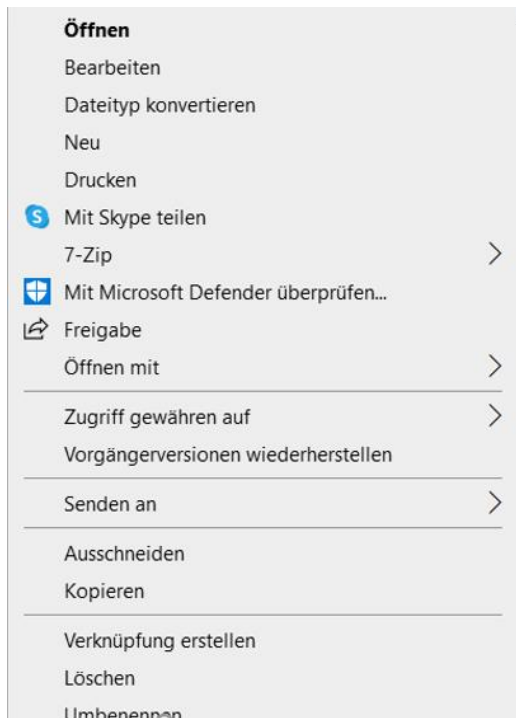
Öffnen
Bearbeiten
Dateityp konvertieren
Neu
Drucken
Mit Skype teilen
7-Zip
Mit Microsoft Defender überprüfen...
Freigabe
Öffnen mit

Zugriff gewähren auf
Vorgängerversionen wiederherstellen

Senden an

Ausschneiden
Kopieren

Verknüpfung erstellen
Löschen
Umbenennen